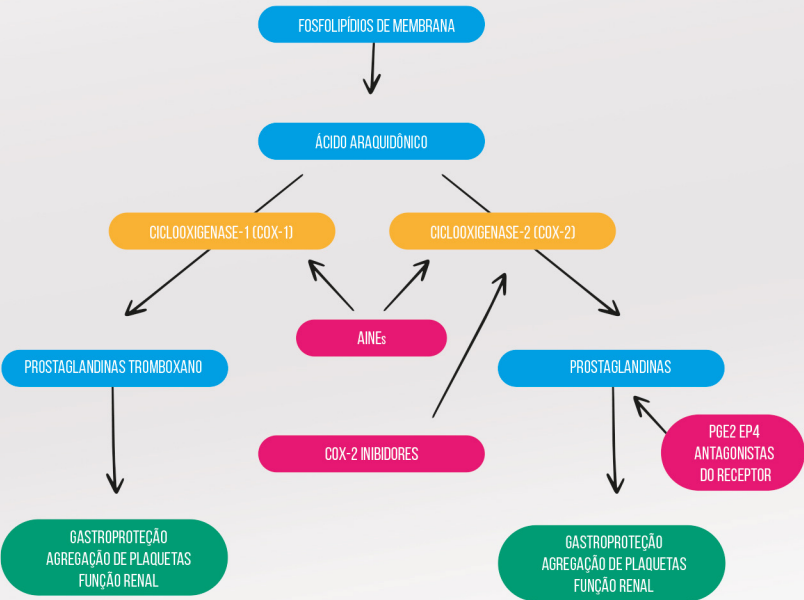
FOSFOLIPÍDIOS DE MEMBRANA

ÁCIDO ARAQUIDÔNICO

CICLOOXIGENASE-1 (COX-1)

CICLOOXIGENASE-2 (COX-2)

AINEs

PROSTAGLANDINAS TROMBOXANO

PROSTAGLANDINAS

COX-2 INIBIDORES

PGE2 EP4 ANTAGONISTAS DO RECEPTOR

GASTROPROTEÇÃO
AGREGAÇÃO DE PLAQUETAS
FUNÇÃO RENAL

GASTROPROTEÇÃO
AGREGAÇÃO DE PLAQUETAS
FUNÇÃO RENAL